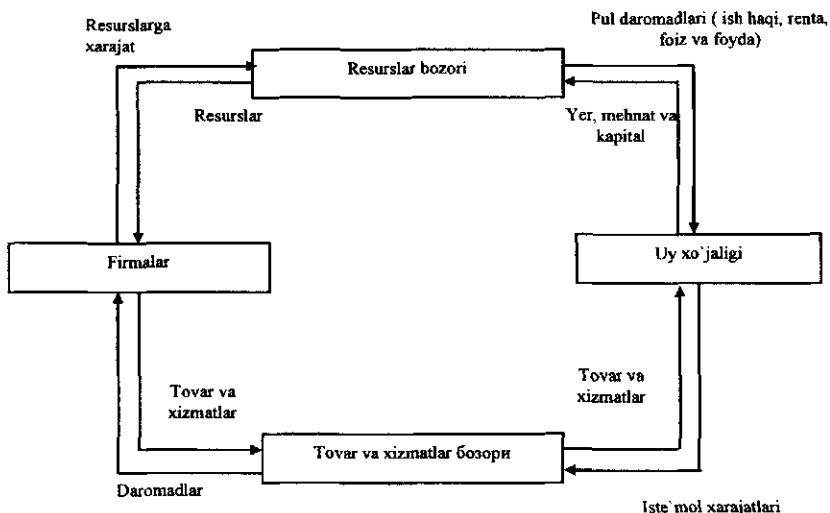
Resurslarga xarajat

Pul daromadlari ( ish haqi, renta, foiz va foyda)

Resurslar bozori

Resurslar

Yer, mehnat va kapital

Firmalar

Uy xo`jaligi

Tovar va xizmatlar

Tovar va xizmatlar

Tovar va xizmatlar бозори

Daromadlar

Iste`mol xarajatlari